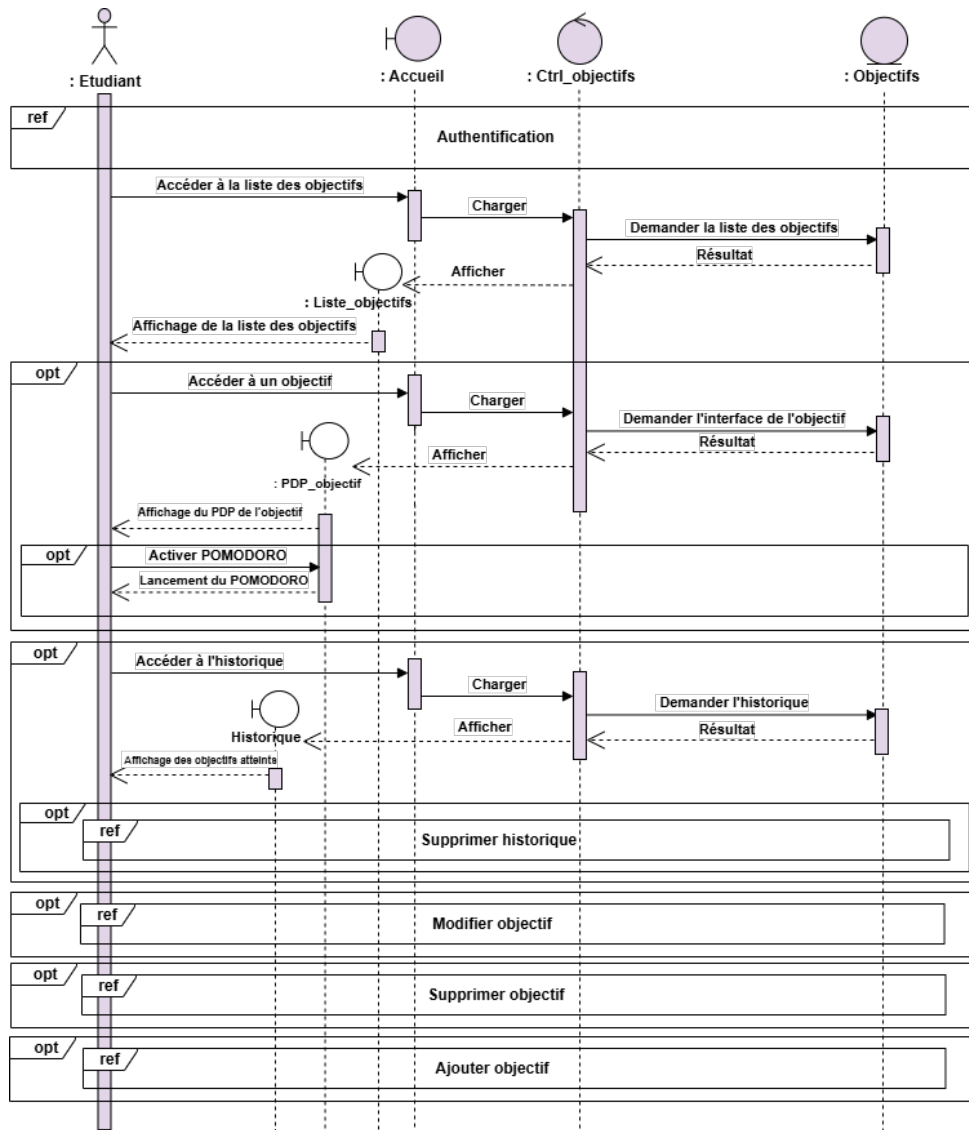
: Etudiant

: Accueil

: Ctrl_objectifs

: Objectifs

ref

Authentification

Accéder à la liste des objectifs

Charger

Demander la liste des objectifs

Résultat

Afficher

: Liste_objectifs

Affichage de la liste des objectifs

opt

Accéder à un objectif

Charger

Demander l'interface de l'objectif

Résultat

Afficher

: PDP_objectif

Affichage du PDP de l'objectif

opt

Activer POMODORO

Lancement du POMODORO

opt

Accéder à l'historique

Charger

Demander l'historique

Afficher

Résultat

Historique

Affichage des objectifs atteints

opt

ref

Supprimer historique

opt

ref

Modifier objectif

opt

ref

Supprimer objectif

opt

ref

Ajouter objectif